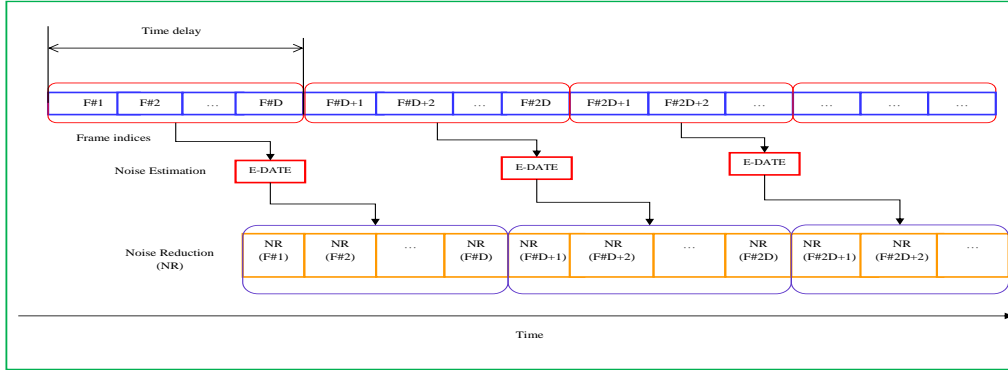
Time delay

| F#1 | F#2 | ... | F#D | F#D+1 | F#D+2 | ... | F#2D | F#2D+1 | F#2D+2 | ... | ... | ... | ... |
|---|---|---|---|---|---|---|---|---|---|---|---|---|---|

Frame indices

Noise Estimation

E-DATE

E-DATE

E-DATE

Noise Reduction (NR)

| NR (F#1) | NR (F#2) | ... | NR (F#D) | NR (F#D+1) | NR (F#D+2) | ... | NR (F#2D) | NR (F#2D+1) | NR (F#2D+2) | ... |
|---|---|---|---|---|---|---|---|---|---|---|

Time